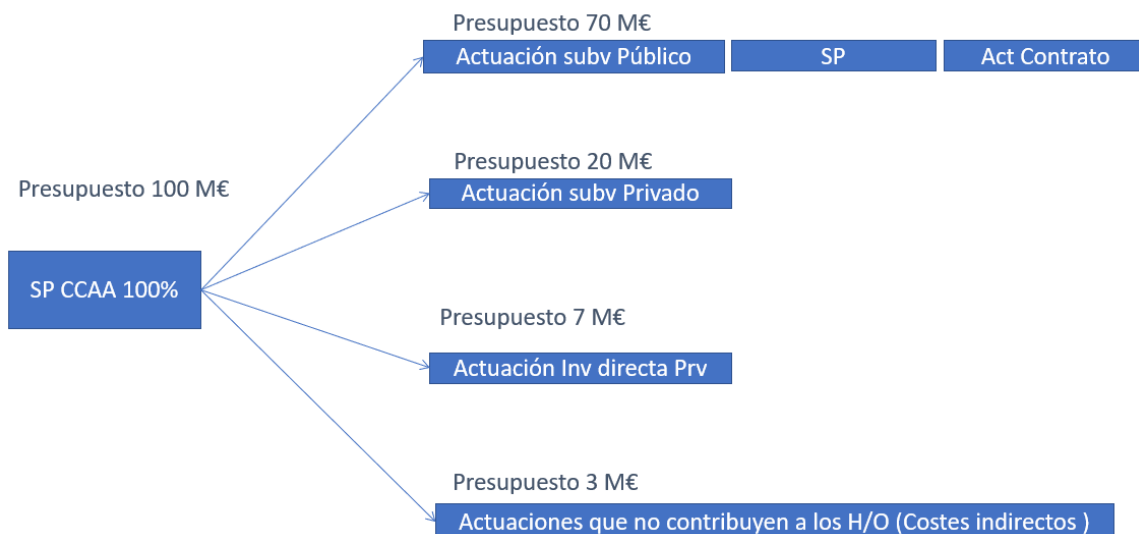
Presupuesto 100 M€

SP CCAA 100%

Presupuesto 70 M€

Actuación subv Público

SP

Act Contrato

Presupuesto 20 M€

Actuación subv Privado

Presupuesto 7 M€

Actuación Inv directa Prv

Presupuesto 3 M€

Actuaciones que no contribuyen a los H/O (Costes indirectos )